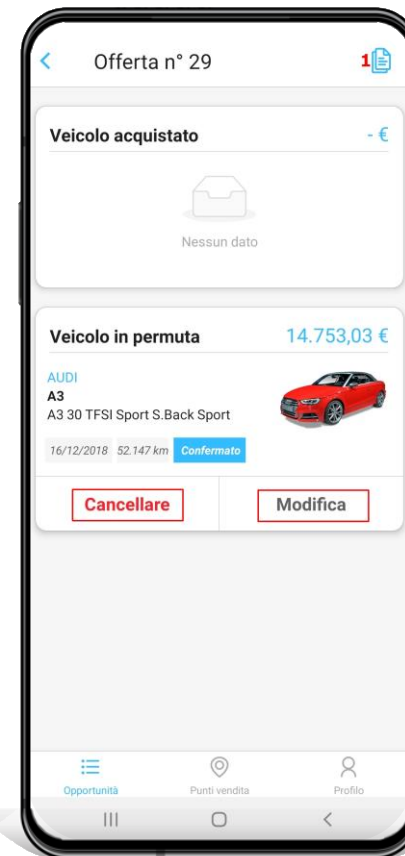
Offerta n° 29

1

Veicolo acquistato

- €

Nessun dato

Veicolo in permuta

14.753,03 €

AUDI

A3

A3 30 TFSI Sport S.Back Sport

16/12/2018 52.147 km Confermato

Cancellare

Modifica

Opportunità

Punti vendita

Profilo